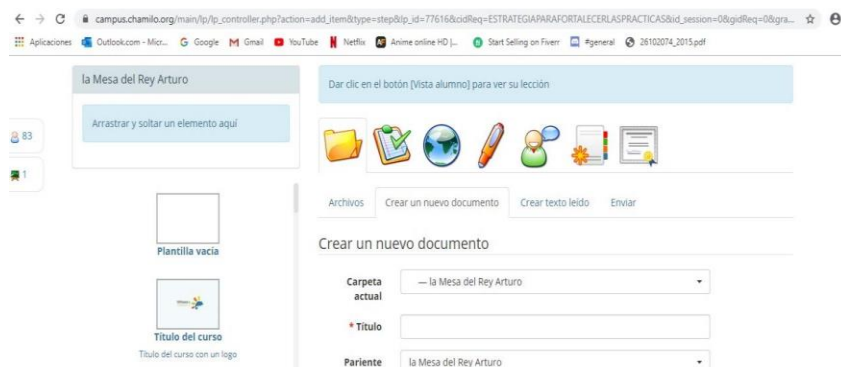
campus.chamilo.org/main/lp/lp_controller.php?action=add_item&type=step&lp_id=77616&cidReq=ESTRATEGIAPARAFORTALECERLASPRACTICAS&id_session=0&gidReq=0&gra...

Aplicaciones Outlook.com - Micr... Google Gmail YouTube Netflix Anime online HD |... Start Selling on Fiverr #general 26102074_2015.pdf

la Mesa del Rey Arturo

Arrastrar y soltar un elemento aquí

83

1

Plantilla vacía

Título del curso

Título del curso con un logo

Dar clic en el botón [Vista alumno] para ver su lección

Archivos | Crear un nuevo documento | Crear texto leído | Enviar

Crear un nuevo documento

Carpeta actual: — la Mesa del Rey Arturo

* Título

Pariente: la Mesa del Rey Arturo